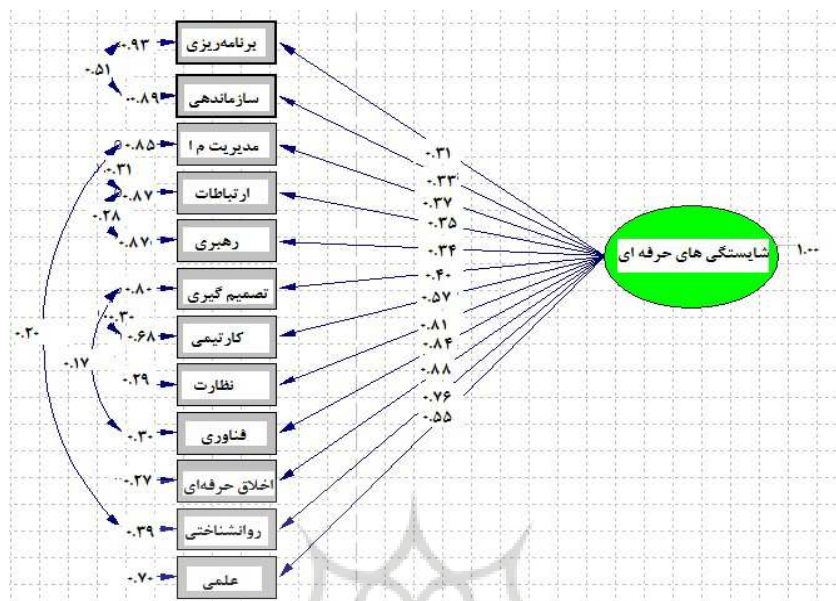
برنامه‌ریزی
سازماندهی
مدیریت م ا
ارتباطات
رهبری
تصمیم گیری
کارتیمی
نظارت
فناوری
اخلاق حرفه‌ای
روانشناختی
علمی

شایستگی های حرفه ای
۱.۰۰

۰.۹۳
۰.۵۱
۰.۸۹
۰.۸۵
۰.۳۱
۰.۸۷
۰.۲۸
۰.۸۷
۰.۸۰
۰.۳۰
۰.۶۸
۰.۲۰
۰.۱۷
۰.۲۹
۰.۳۰
۰.۲۷
۰.۳۹
۰.۷۰

۰.۳۱
۰.۳۳
۰.۳۷
۰.۳۵
۰.۳۴
۰.۴۰
۰.۵۷
۰.۸۱
۰.۸۴
۰.۸۸
۰.۷۶
۰.۵۵